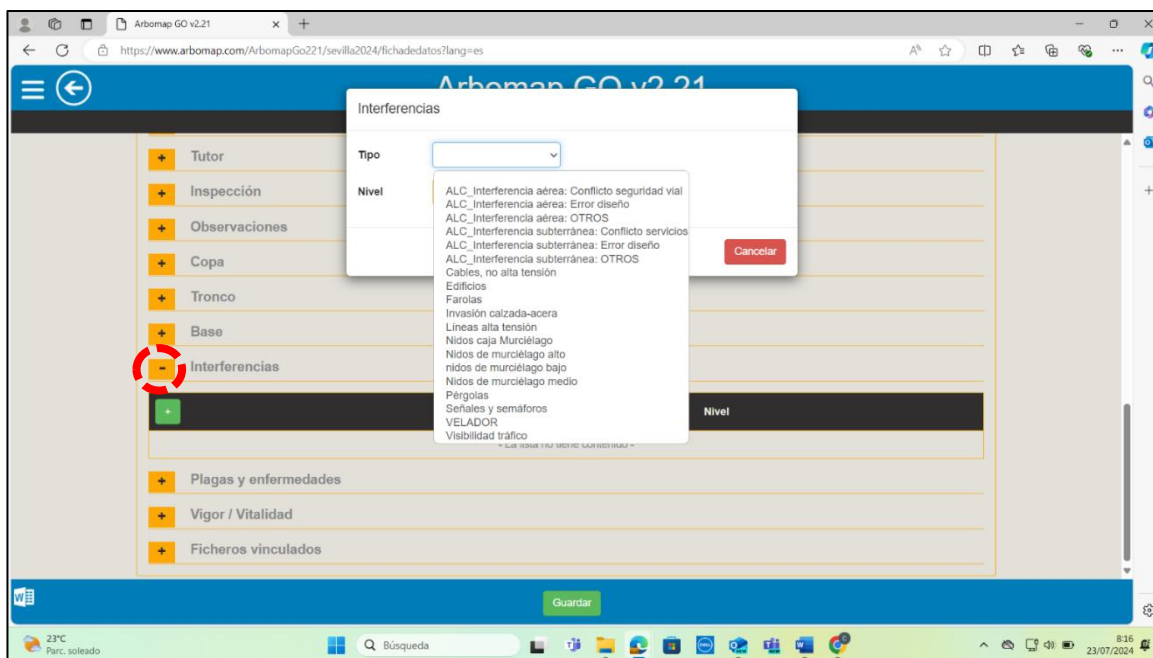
Arbomap GO v2.21
https://www.arbomap.com/ArbomapGo221/sevilla2024/fichadedatos?lang=es

Arbomap GO v2.21

+ Tutor
+ Inspección
+ Observaciones
+ Copa
+ Tronco
+ Base
- Interferencias
+
Nivel
- La lista no tiene contenido -
+ Plagas y enfermedades
+ Vigor / Vitalidad
+ Ficheros vinculados

Interferencias
Tipo
Nivel
Cancelar

ALC_Interferencia aérea: Conflicto seguridad vial
ALC_Interferencia aérea: Error diseño
ALC_Interferencia aérea: OTROS
ALC_Interferencia subterránea: Conflicto servicios
ALC_Interferencia subterránea: Error diseño
ALC_Interferencia subterránea: OTROS
Cables, no alta tensión
Edificios
Farolas
Invasión calzada-acera
Lineas alta tensión
Nidos caja Murciélago
Nidos de murciélago alto
nidos de murciélago bajo
Nidos de murciélago medio
Pérgolas
Señales y semáforos
VELADOR
Visibilidad tráfico

Guardar

23°C
Parc. soleado
Búsqueda
8:16
23/07/2024